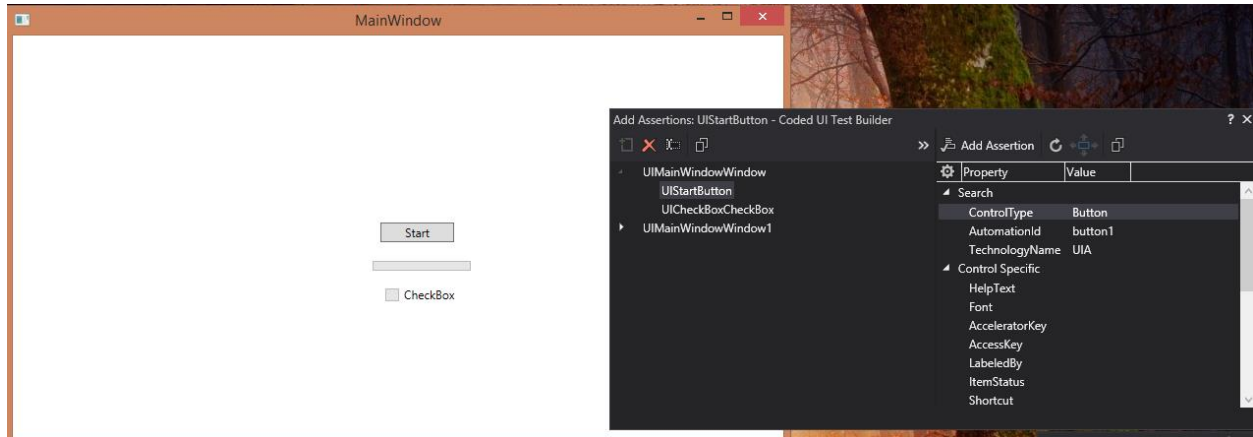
MainWindow

Start

CheckBox

Add Assertions: UIStartButton - Coded UI Test Builder

? ×

UIMainWindowWindow
UIStartButton
UICheckBoxCheckBox
UIMainWindowWindow1

Add Assertion

| Property | Value |
|---|---|
| Search | |
| ControlType | Button |
| AutomationId | button1 |
| TechnologyName | UIA |
| Control Specific | |
| HelpText | |
| Font | |
| AcceleratorKey | |
| AccessKey | |
| LabeledBy | |
| ItemStatus | |
| Shortcut | |